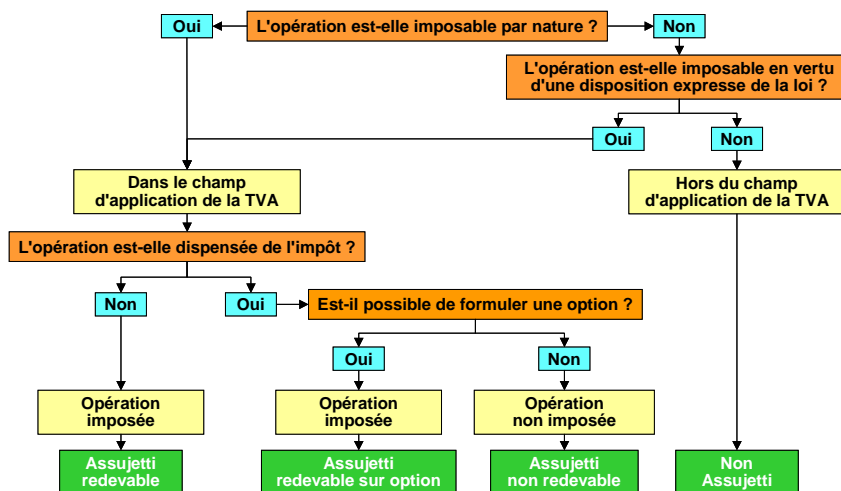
Oui

L'opération est-elle imposable par nature ?

Non

L'opération est-elle imposable en vertu d'une disposition expresse de la loi ?

Oui

Non

Dans le champ d'application de la TVA

Hors du champ d'application de la TVA

L'opération est-elle dispensée de l'impôt ?

Non

Oui

Est-il possible de formuler une option ?

Oui

Non

Opération imposée

Opération imposée

Opération non imposée

Assujetti redevable

Assujetti redevable sur option

Assujetti non redevable

Non Assujetti